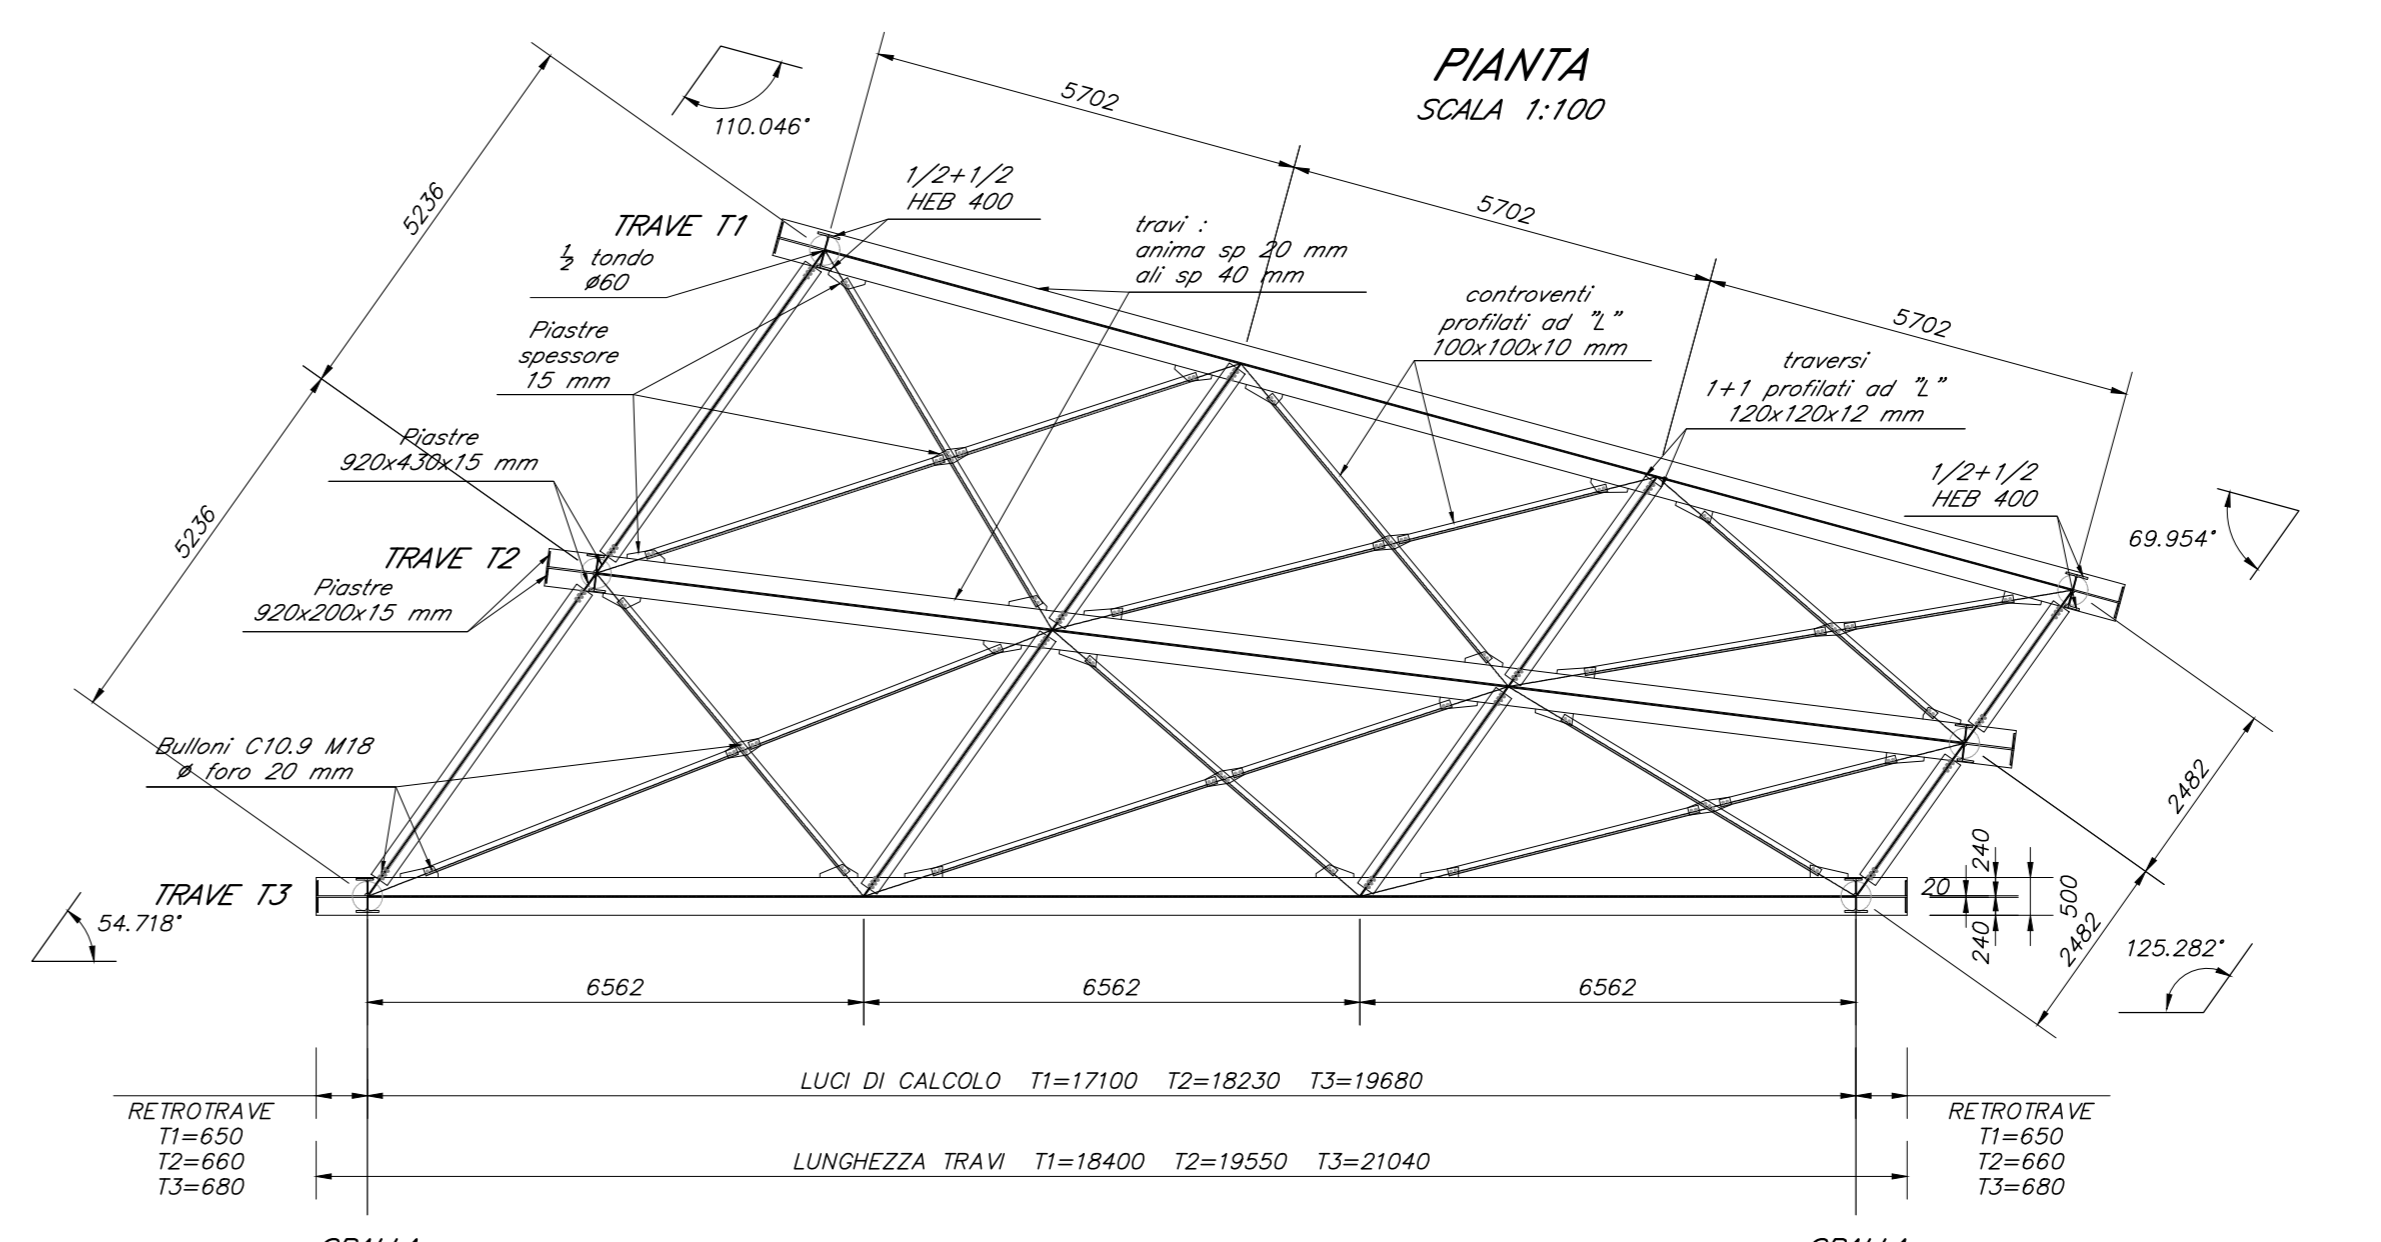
PIANTA
SCALA 1:100

110.046°

5702

5702

5702

5236

5236

TRAVE T1

1/2+1/2
HEB 400

$\frac{1}{2}$ tondo
ø60

travi :
anima sp 20 mm
ali sp 40 mm

controventi
profilati ad "L"
100x100x10 mm

Piastre
spessore
15 mm

traversi
1+1 profilati ad "L"
120x120x12 mm

Piastre
920x430x15 mm

1/2+1/2
HEB 400

69.954°

TRAVE T2

Piastre
920x200x15 mm

Bulloni C10.9 M18
ø foro 20 mm

2482

TRAVE T3

54.718°

240
20
500
240

2482

125.282°

6562

6562

6562

LUCI DI CALCOLO T1=17100 T2=18230 T3=19680

RETROTRAVE
T1=650
T2=660
T3=680

RETROTRAVE
T1=650
T2=660
T3=680

LUNGHEZZA TRAVI T1=18400 T2=19550 T3=21040

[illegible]

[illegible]